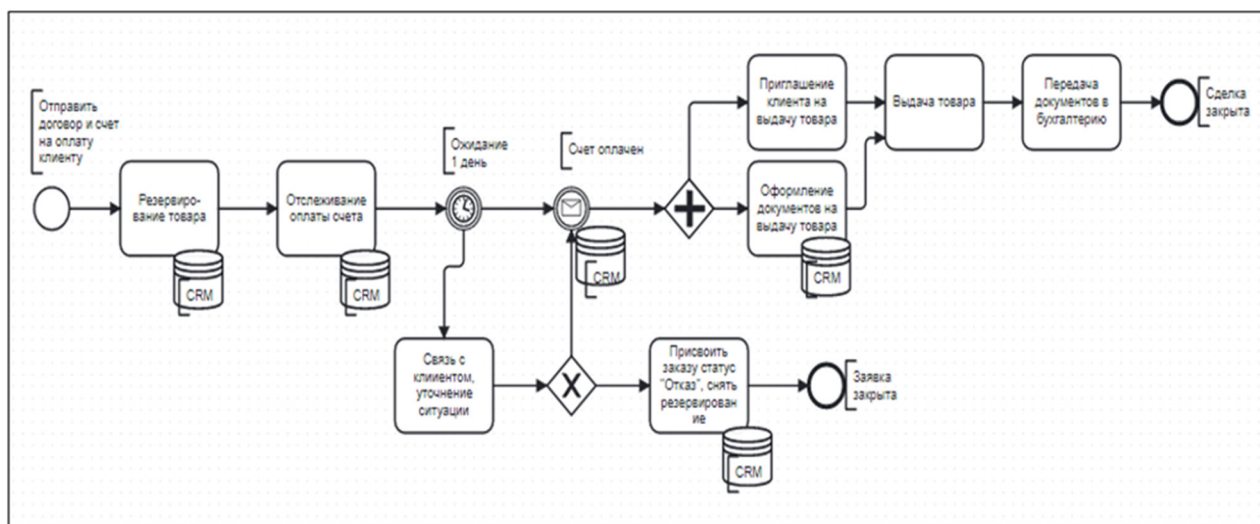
Отправить договор и счет на оплату клиенту

Резервирование товара

CRM

Отслеживание оплаты счета

CRM

Ожидание 1 день

Счет оплачен

CRM

Приглашение клиента на выдачу товара

Оформление документов на выдачу товара

CRM

Выдача товара

Передача документов в бухгалтерию

Сделка закрыта

Связь с клиентом, уточнение ситуации

Присвоить заказу статус "Отказ", снять резервирован ие

CRM

Заявка закрыта